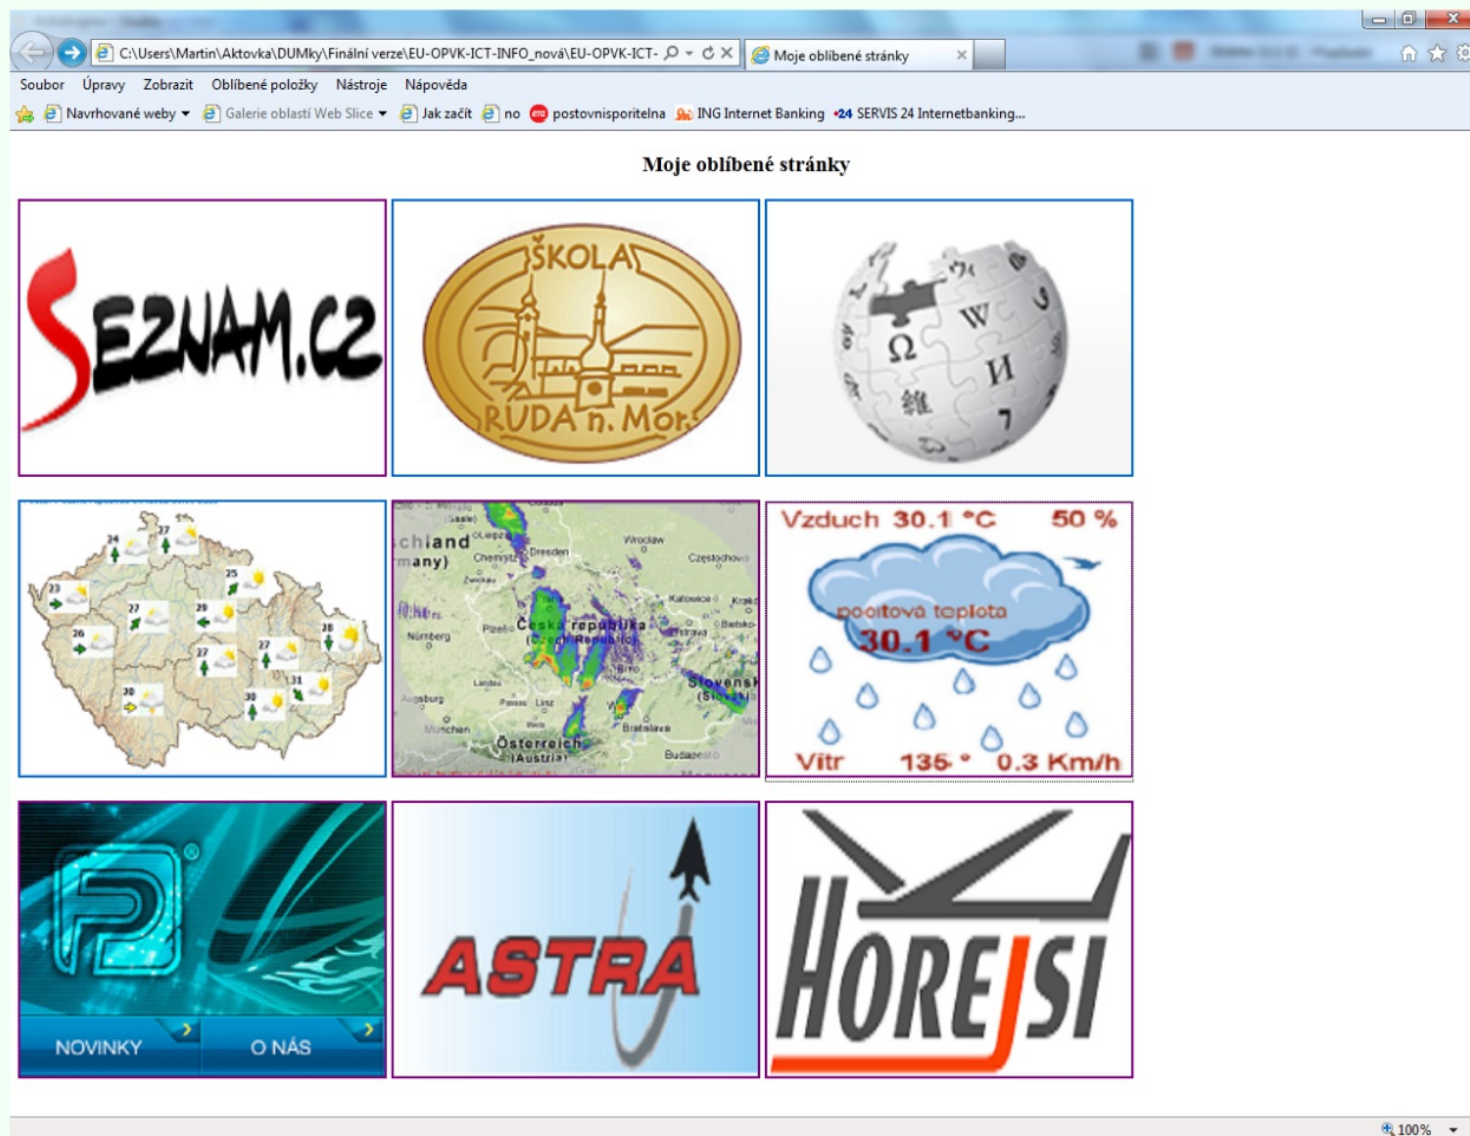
C:\Users\Martin\Aktovka\DUMky\Finální verze\EU-OPVK-ICT-INFO_nová\EU-OPVK-ICT-

Moje oblíbené stránky

Soubor Úpravy Zobrazit Oblíbené položky Nástroje Nápověda

Navrhované weby Galerie oblastí Web Slice Jak začít no postovnisporitelna ING Internet Banking SERVIS 24 Internetbanking...

Moje oblíbené stránky

SEZNAM.CZ

ŠKOLA RUDA n. Mor.

W Ω И

24 27 23 25 27 29 26 28 27 27 30 31 30

chland many) Dresden Wrocław Częstochowa Chemnitz Katowice Plzeň Česká republika (Czech Republic) Nürnberg Brno Slovensk Augsburg Linz Bratislava München Österreich (Austria) Budapest

Vzduch 30.1 °C 50 %
pocitová teplota
30.1 °C
Vítr 135 ° 0.3 Km/h

NOVINKY O NÁS

ASTRA

HOREJSI

100%